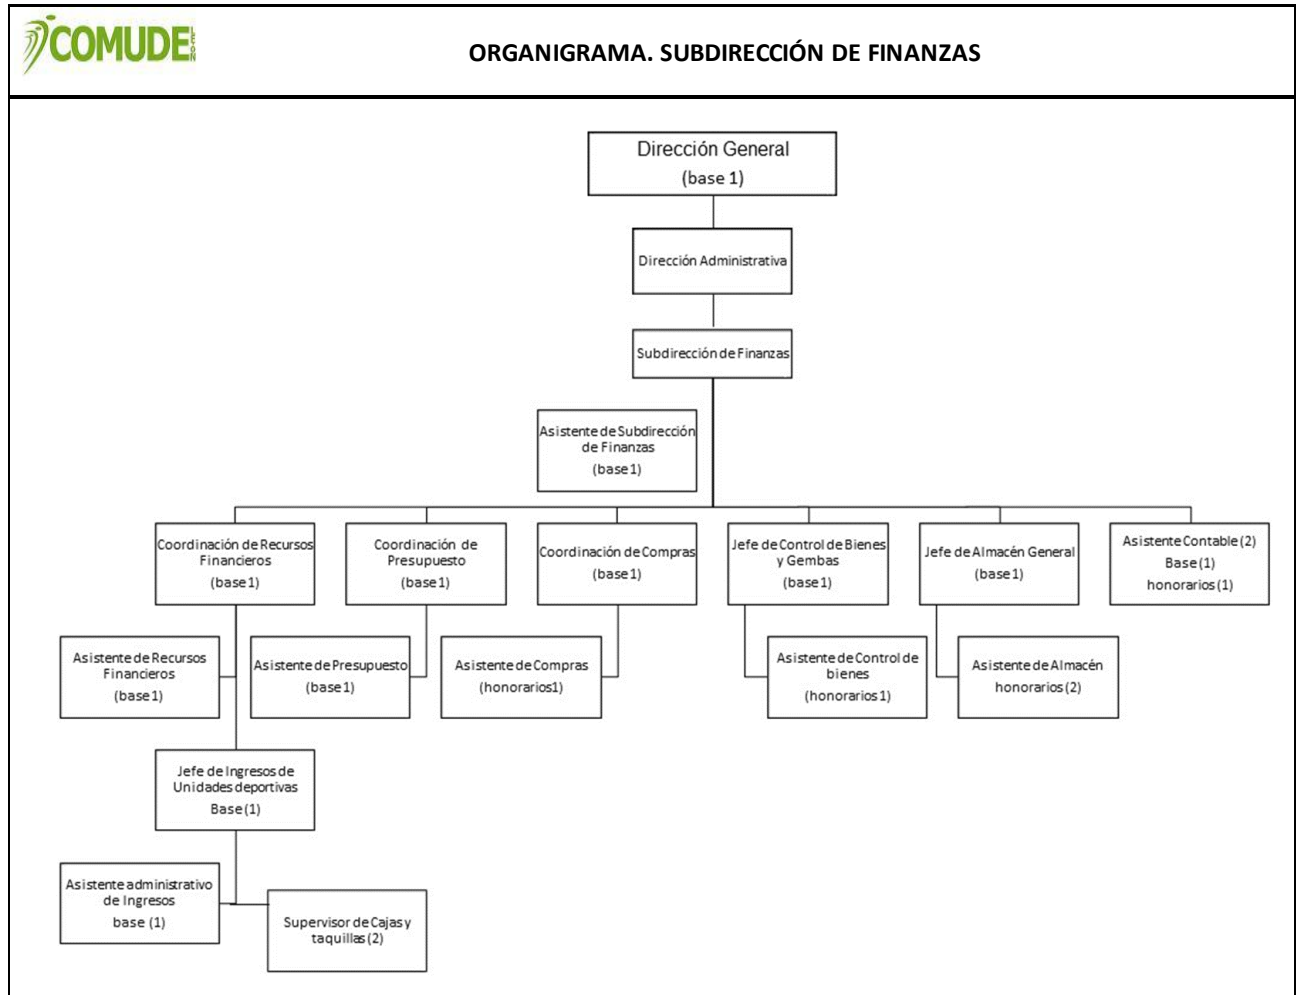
COMUDE LEÓN

ORGANIGRAMA. SUBDIRECCIÓN DE FINANZAS

Dirección General
(base 1)

Dirección Administrativa

Subdirección de Finanzas

Asistente de Subdirección de Finanzas
(base 1)

Coordinación de Recursos Financieros
(base 1)

Coordinación de Presupuesto
(base 1)

Coordinación de Compras
(base 1)

Jefe de Control de Bienes y Gembas
(base 1)

Jefe de Almacén General
(base 1)

Asistente Contable (2)
Base (1)
honorarios (1)

Asistente de Recursos Financieros
(base 1)

Asistente de Presupuesto
(base 1)

Asistente de Compras
(honorarios1)

Asistente de Control de bienes
(honorarios 1)

Asistente de Almacén
honorarios (2)

Jefe de Ingresos de Unidades deportivas
Base (1)

Asistente administrativo de Ingresos
base (1)

Supervisor de Cajas y taquillas (2)